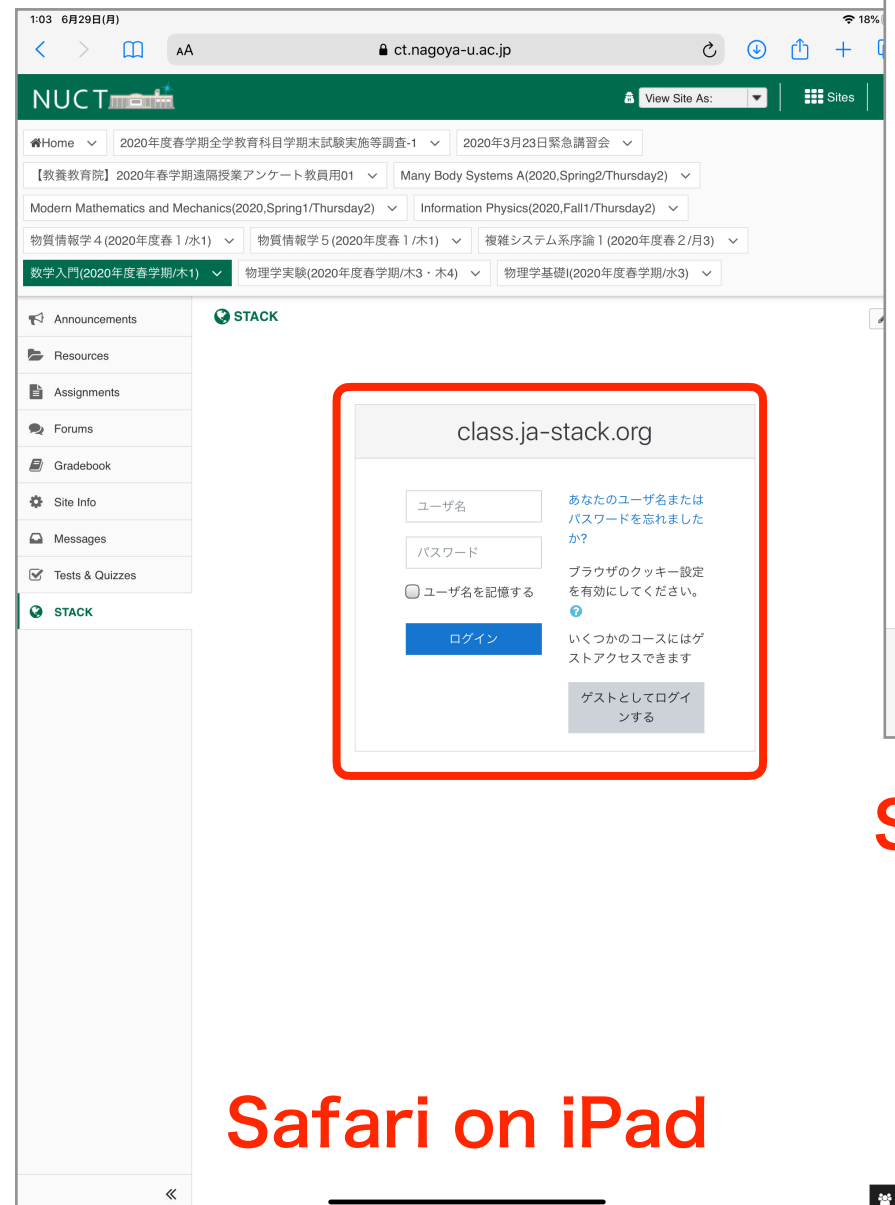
1:03 6月29日(月)

18%

AA ct.nagoya-u.ac.jp

NUCT

View Site As:

Sites

Home

2020年度春学期全学教育科目学期末試験実施等調査-1

2020年3月23日緊急講習会

【教養教育院】2020年春学期遠隔授業アンケート教員用01

Many Body Systems A(2020,Spring2/Thursday2)

Modern Mathematics and Mechanics(2020,Spring1/Thursday2)

Information Physics(2020,Fall1/Thursday2)

物質情報学４(2020年度春１/水1)

物質情報学５(2020年度春１/木1)

複雑システム系序論１(2020年度春２/月3)

数学入門(2020年度春学期/木1)

物理学実験(2020年度春学期/木3・木4)

物理学基礎I(2020年度春学期/水3)

Announcements

Resources

Assignments

Forums

Gradebook

Site Info

Messages

Tests & Quizzes

STACK

STACK

class.ja-stack.org

ユーザ名

パスワード

ユーザ名を記憶する

ログイン

あなたのユーザ名またはパスワードを忘れましたか?

ブラウザのクッキー設定を有効にしてください。

いくつかのコースにはゲストアクセスできます

ゲストとしてログインする

S

Safari on iPad

«